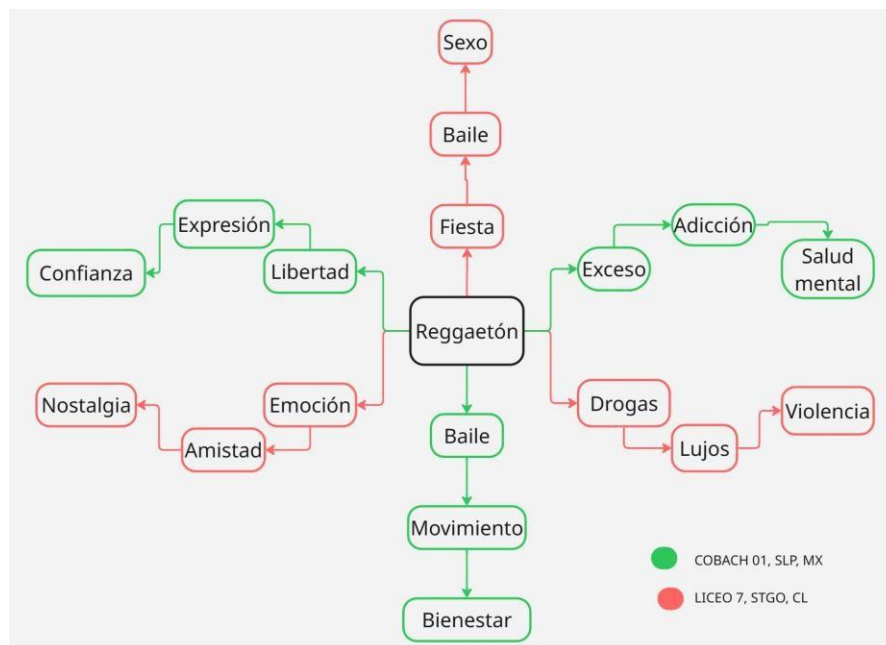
Sexo

Baile

Fiesta

Expresión

Confianza

Libertad

Adicción

Salud mental

Exceso

Reggaetón

Nostalgia

Emoción

Amistad

Drogas

Violencia

Lujos

Baile

Movimiento

Bienestar

COBACH 01, SLP, MX

LICEO 7, STGO, CL